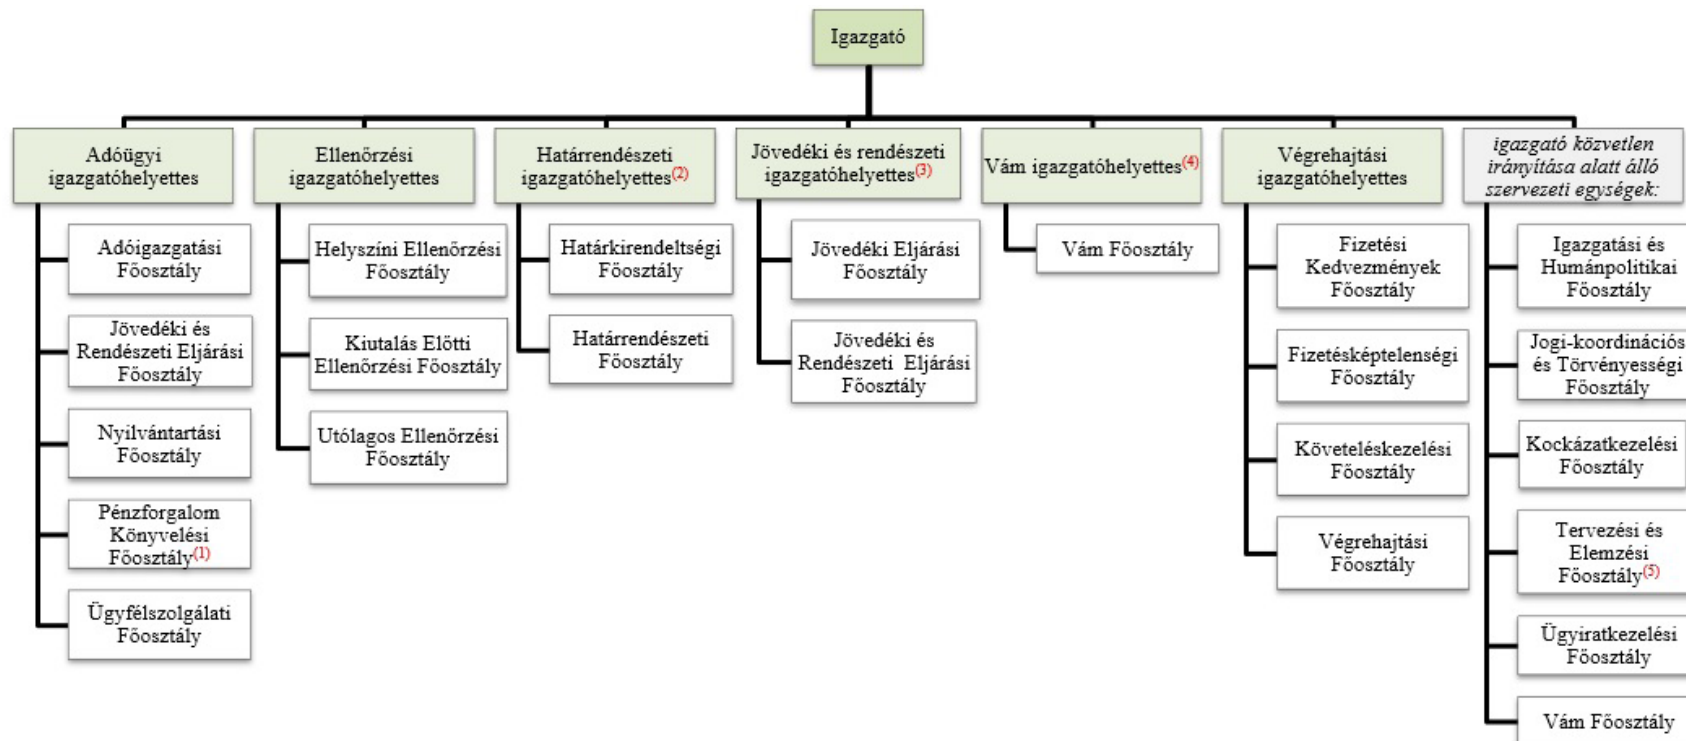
Igazgató

Adóügyi igazgatóhelyettes

Adóigazgatási Főosztály

Jövedéki és Rendészeti Eljárási Főosztály

Nyilvántartási Főosztály

Pénzforgalom Könyvelési Főosztály$^{(1)}$

Ügyfélszolgálati Főosztály

Ellenőrzési igazgatóhelyettes

Helyszíni Ellenőrzési Főosztály

Kiutalás Előtti Ellenőrzési Főosztály

Utólagos Ellenőrzési Főosztály

Határrendészeti igazgatóhelyettes$^{(2)}$

Határkirendeltségi Főosztály

Határrendészeti Főosztály

Jövedéki és rendészeti igazgatóhelyettes$^{(3)}$

Jövedéki Eljárási Főosztály

Jövedéki és Rendészeti Eljárási Főosztály

Vám igazgatóhelyettes$^{(4)}$

Vám Főosztály

Végrehajtási igazgatóhelyettes

Fizetési Kedvezmények Főosztály

Fizetésképtelenségi Főosztály

Követeléskezelési Főosztály

Végrehajtási Főosztály

igazgató közvetlen irányítása alatt álló szervezeti egységek:

Igazgatási és Humánpolitikai Főosztály

Jogi-koordinációs és Törvényességi Főosztály

Kockázatkezelési Főosztály

Tervezési és Elemzési Főosztály$^{(5)}$

Ügyiratkezelési Főosztály

Vám Főosztály